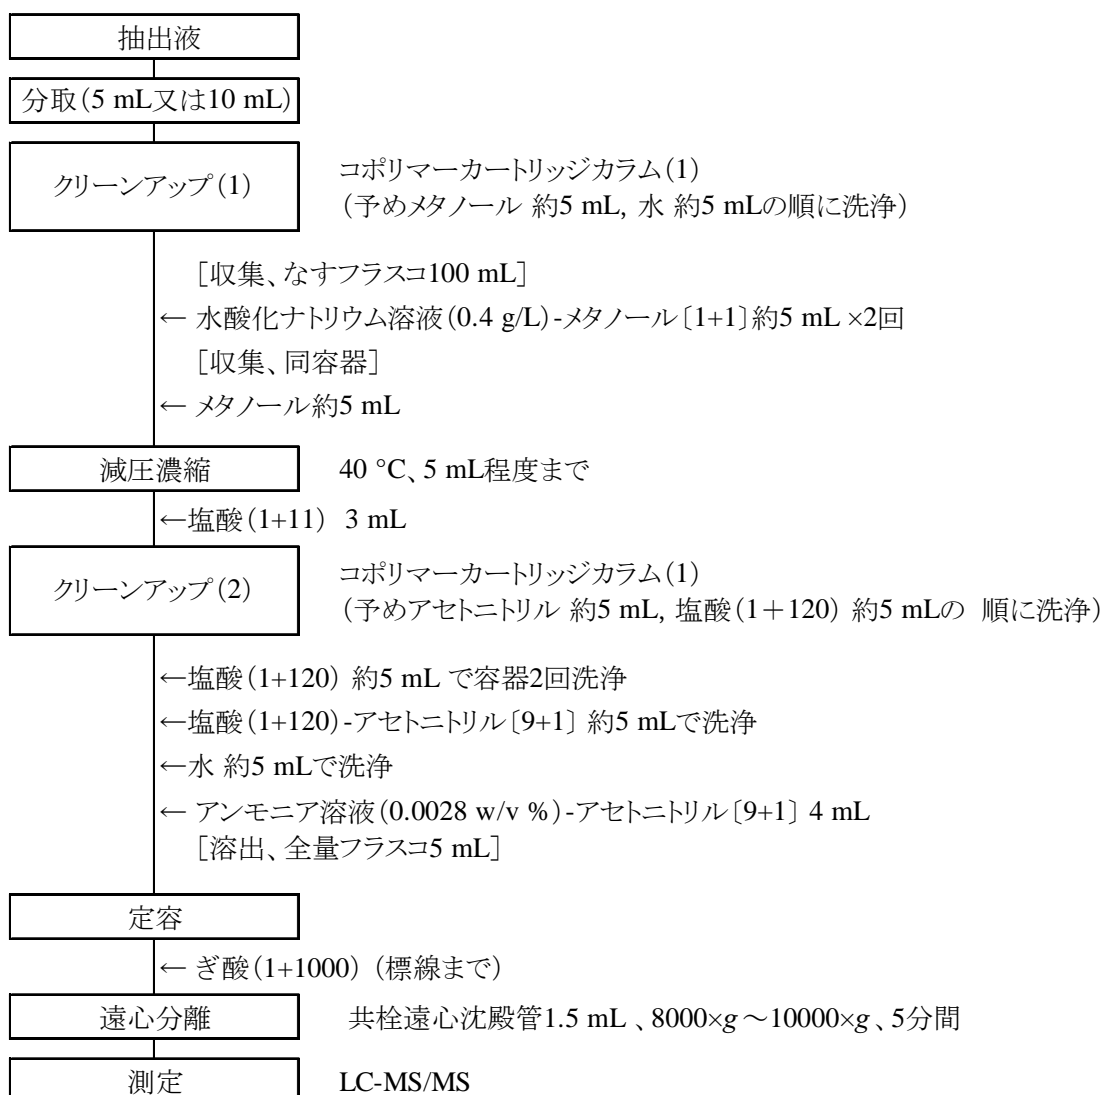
抽出液

分取(5 mL又は10 mL)

クリーンアップ(1)

コポリマーカートリッジカラム(1)
(予めメタノール 約5 mL, 水 約5 mLの順に洗浄)

［収集、なすフラスコ100 mL］

← 水酸化ナトリウム溶液(0.4 g/L)-メタノール〔1+1〕約5 mL ×2回

［収集、同容器］

← メタノール約5 mL

減圧濃縮

40 °C、5 mL程度まで

←塩酸(1+11) 3 mL

クリーンアップ(2)

コポリマーカートリッジカラム(1)
(予めアセトニトリル 約5 mL, 塩酸(1＋120) 約5 mLの 順に洗浄)

←塩酸(1+120) 約5 mL で容器2回洗浄

←塩酸(1+120)-アセトニトリル〔9+1〕約5 mLで洗浄

←水 約5 mLで洗浄

← アンモニア溶液(0.0028 w/v %)-アセトニトリル〔9+1〕4 mL
［溶出、全量フラスコ5 mL］

定容

← ぎ酸(1+1000)(標線まで)

遠心分離

共栓遠心沈殿管1.5 mL 、8000×$g$ ～10000×$g$、5分間

測定

LC-MS/MS